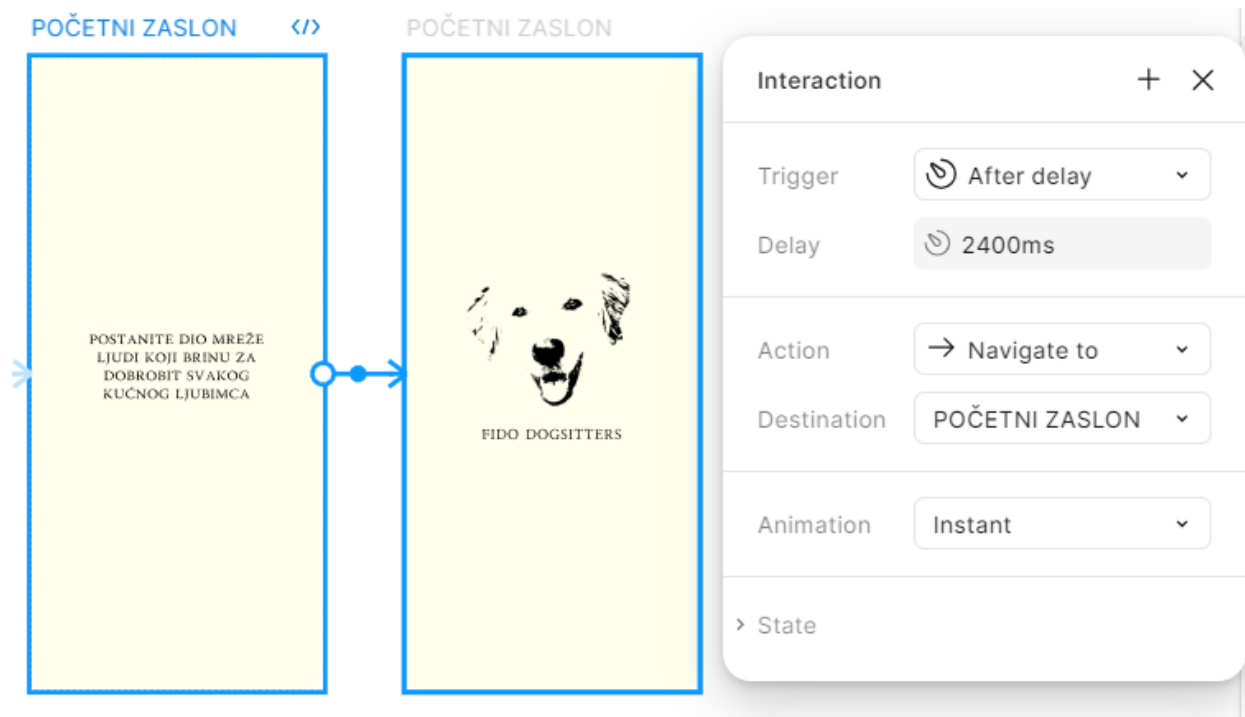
POČETNI ZASLON </>

POSTANITE DIO MREŽE LJUDI KOJI BRINU ZA DOBROBIT SVAKOG KUĆNOG LJUBIMCA

POČETNI ZASLON

FIDO DOGSITTERS

Interaction + ×

Trigger After delay

Delay 2400ms

Action → Navigate to

Destination POČETNI ZASLON

Animation Instant

› State